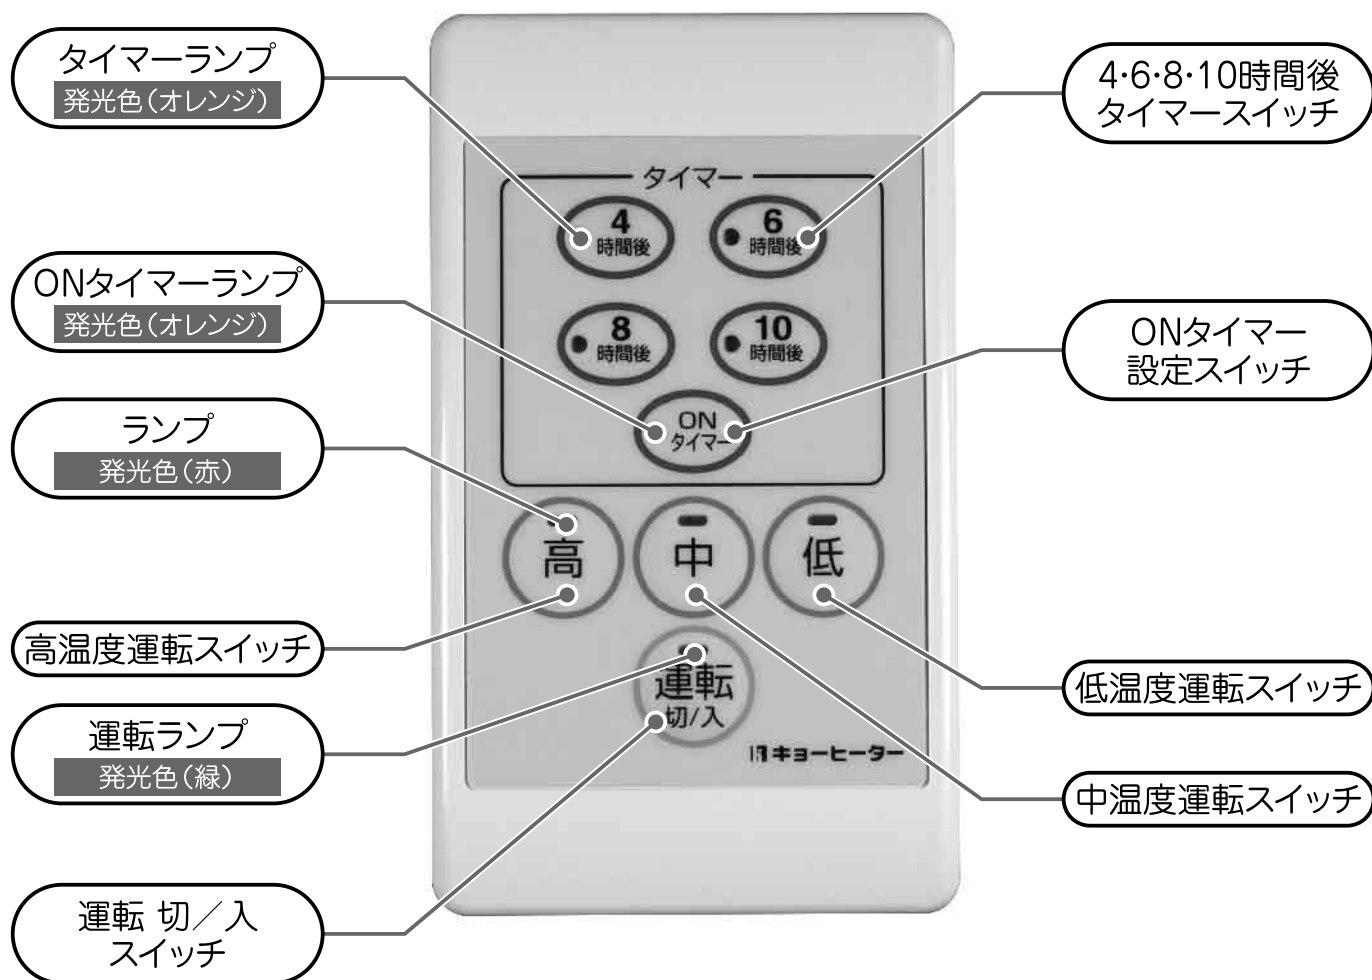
タイマーランプ
発光色（オレンジ）

4·6·8·10時間後
タイマースイッチ

タイマー

4
時間後

6
時間後

8
時間後

10
時間後

ONタイマーランプ
発光色（オレンジ）

ONタイマー
設定スイッチ

ON
タイマー

ランプ
発光色（赤）

高

中

低

高温度運転スイッチ

低温度運転スイッチ

運転
切/入

運転ランプ
発光色（緑）

キョーヒーター

中温度運転スイッチ

運転 切／入
スイッチ